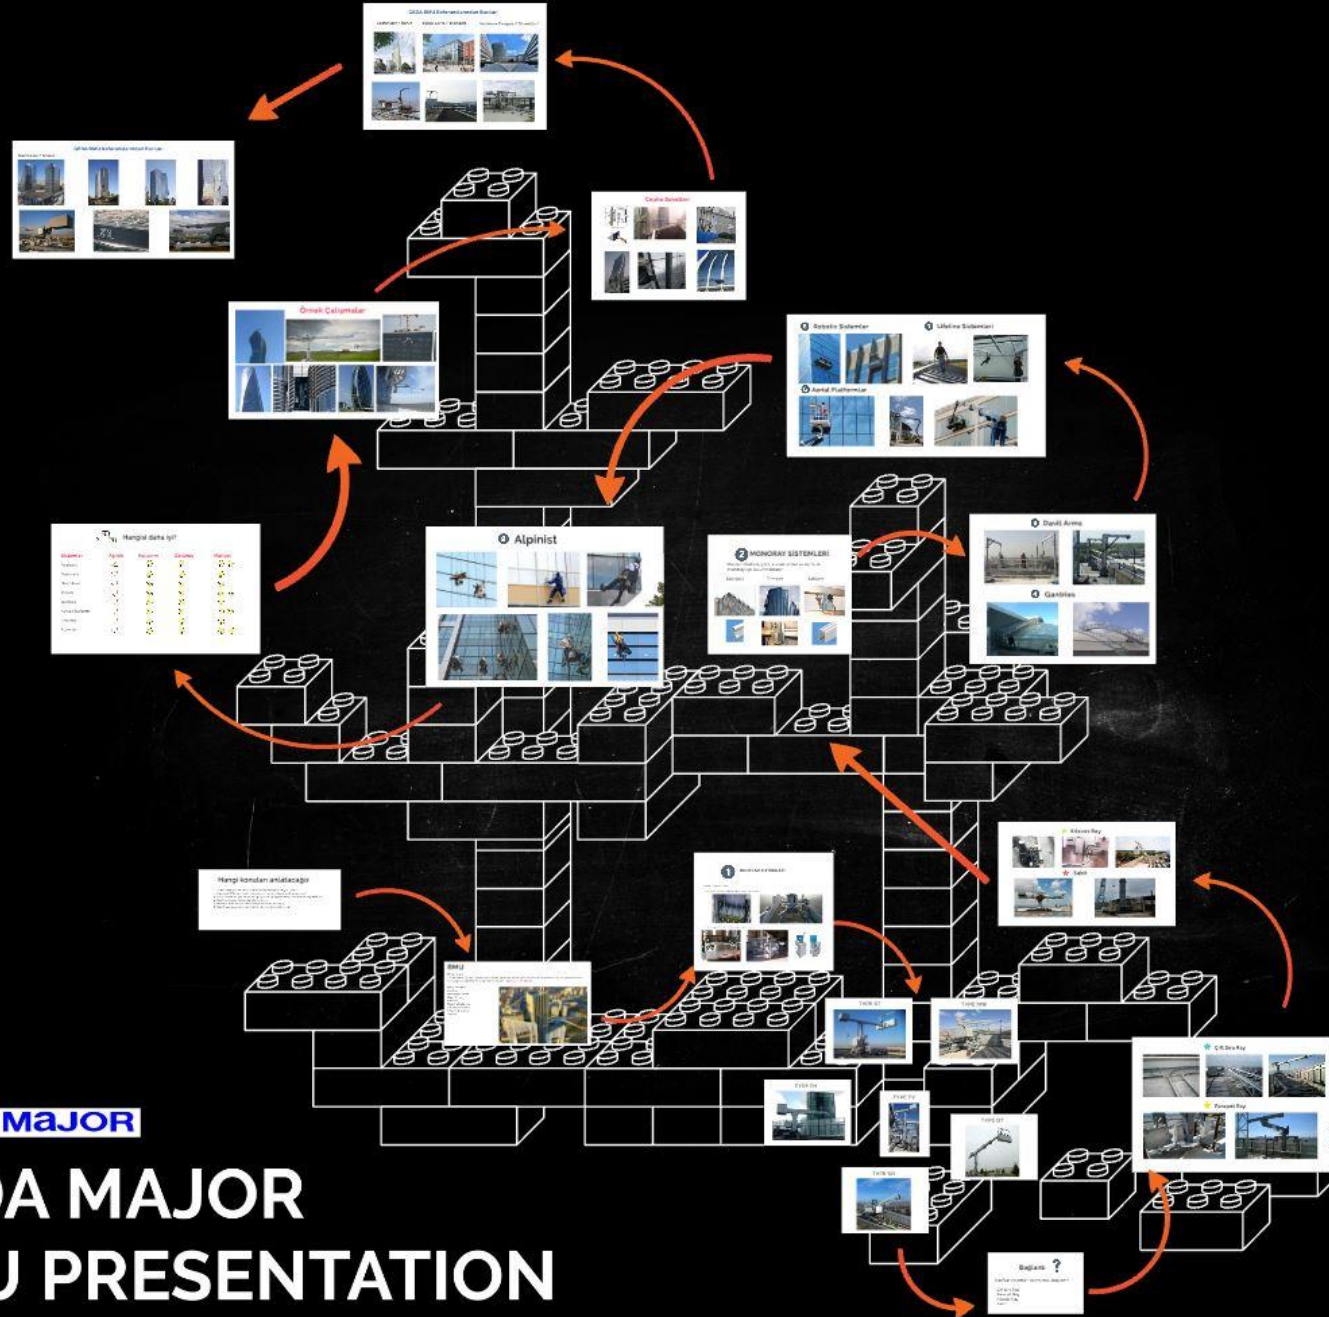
Örnek Çalışmalar

Cephe Sistemleri

Robotic Sistemler

Lifeline Sistemleri

Aerial Platformlar

Hangisi daha iyi?

Alpinist

MONORAY SİSTEMLERİ

Davit Arms

Gantries

Hangi konuları anlatacağız

BMU

Bağlantı ?

MAJOR

DA MAJOR

U PRESENTATION